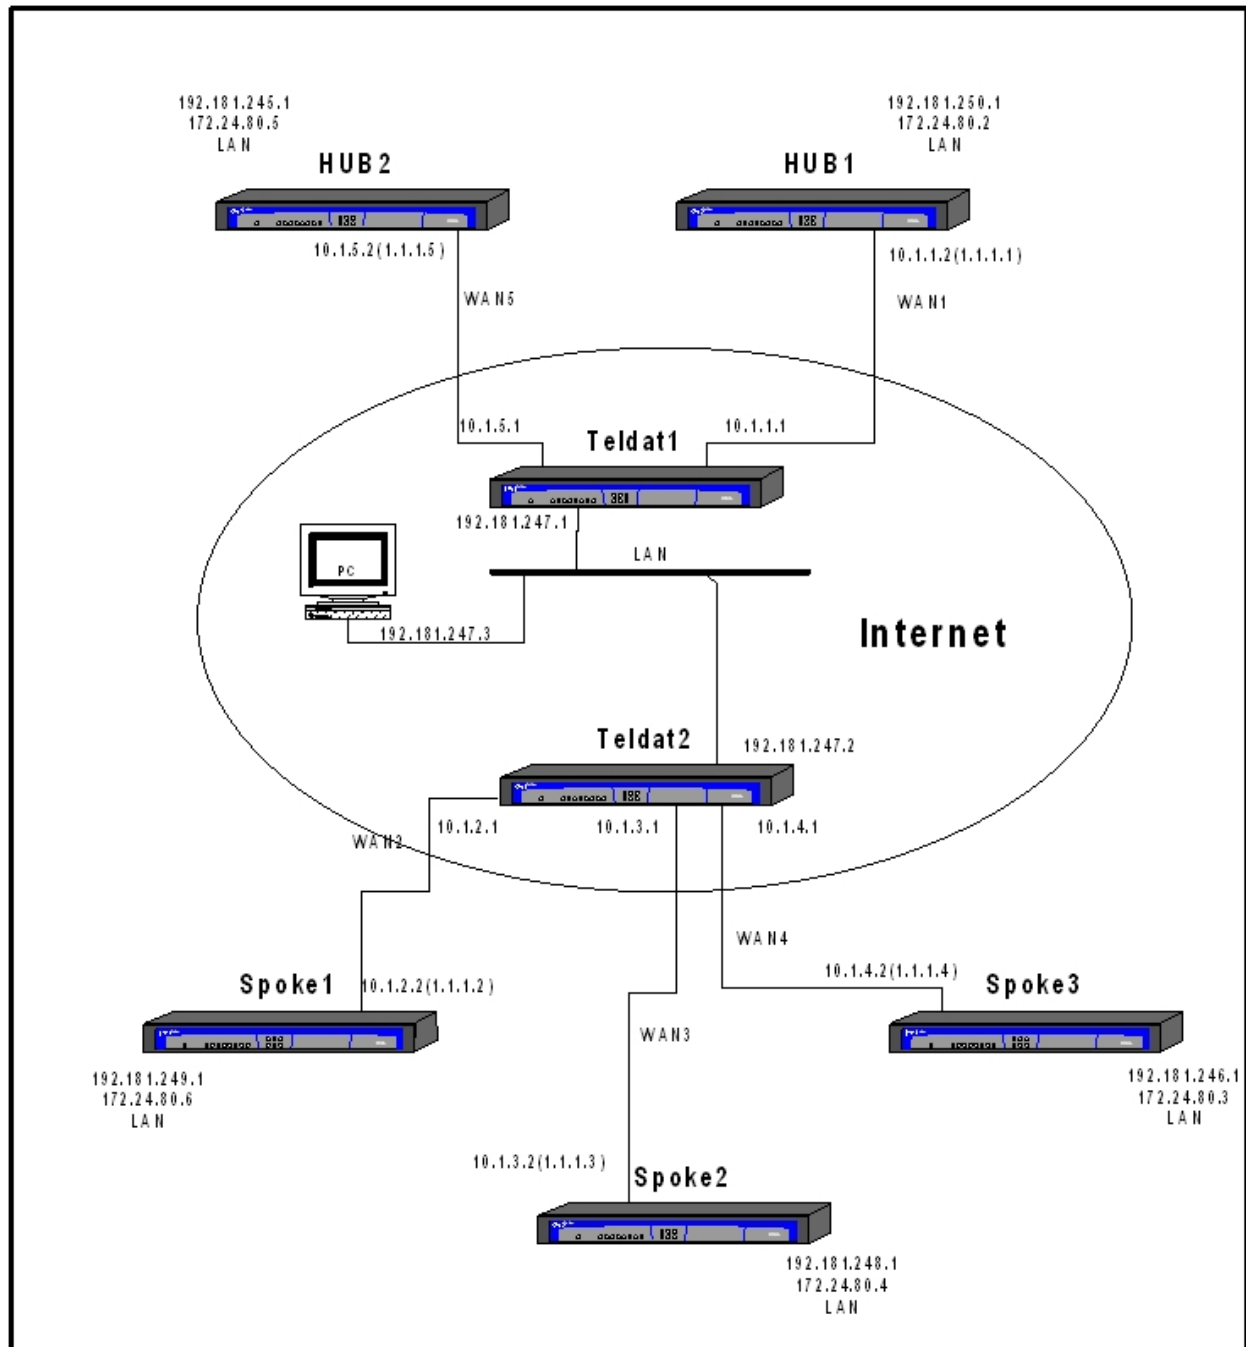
192.181.245.1
172.24.80.5
LAN

HUB2

10.1.5.2(1.1.1.5)

WAN5

192.181.250.1
172.24.80.2
LAN

HUB1

10.1.1.2(1.1.1.1)

WAN1

10.1.5.1

Teldat1

10.1.1.1

192.181.247.1

LAN

PC

192.181.247.3

Internet

Teldat2

192.181.247.2

WAN2

10.1.2.1

10.1.3.1

10.1.4.1

WAN4

Spoke1

10.1.2.2(1.1.1.2)

10.1.4.2(1.1.1.4)

Spoke3

WAN3

192.181.249.1
172.24.80.6
LAN

192.181.246.1
172.24.80.3
LAN

10.1.3.2(1.1.1.3)

Spoke2

192.181.248.1
172.24.80.4
LAN